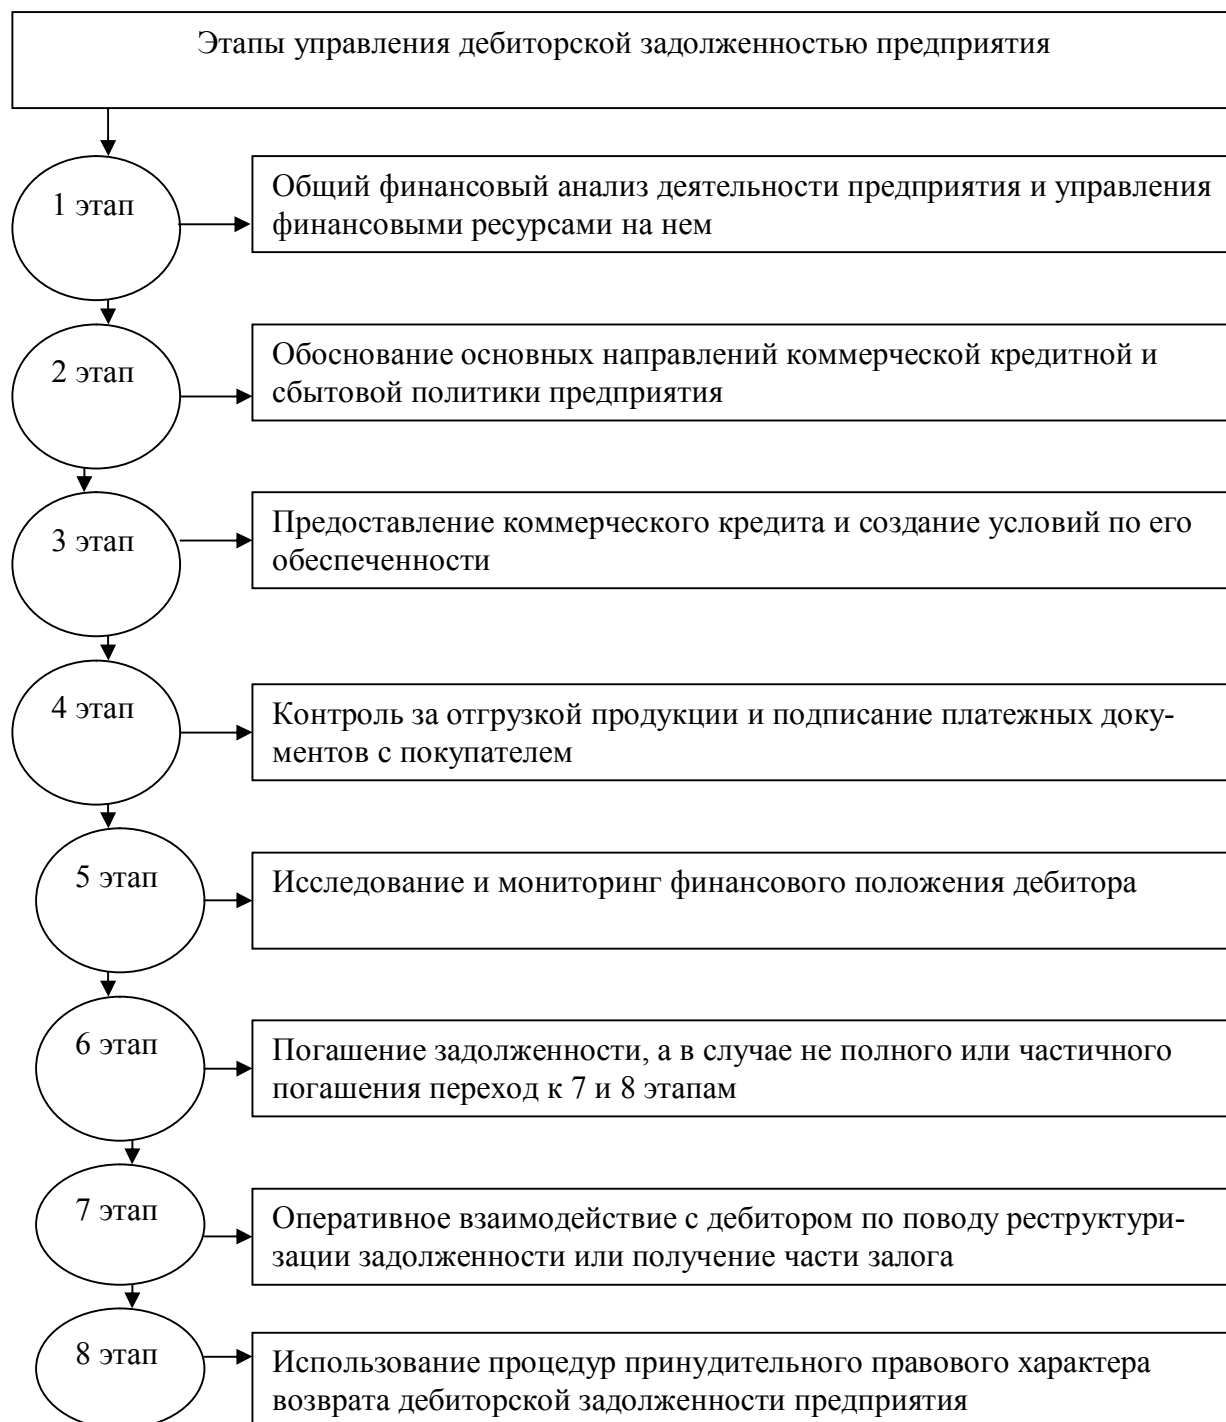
Этапы управления дебиторской задолженностью предприятия

1 этап

Общий финансовый анализ деятельности предприятия и управления финансовыми ресурсами на нем

2 этап

Обоснование основных направлений коммерческой кредитной и сбытовой политики предприятия

3 этап

Предоставление коммерческого кредита и создание условий по его обеспеченности

4 этап

Контроль за отгрузкой продукции и подписание платежных документов с покупателем

5 этап

Исследование и мониторинг финансового положения дебитора

6 этап

Погашение задолженности, а в случае не полного или частичного погашения переход к 7 и 8 этапам

7 этап

Оперативное взаимодействие с дебитором по поводу реструктуризации задолженности или получение части залога

8 этап

Использование процедур принудительного правового характера возврата дебиторской задолженности предприятия